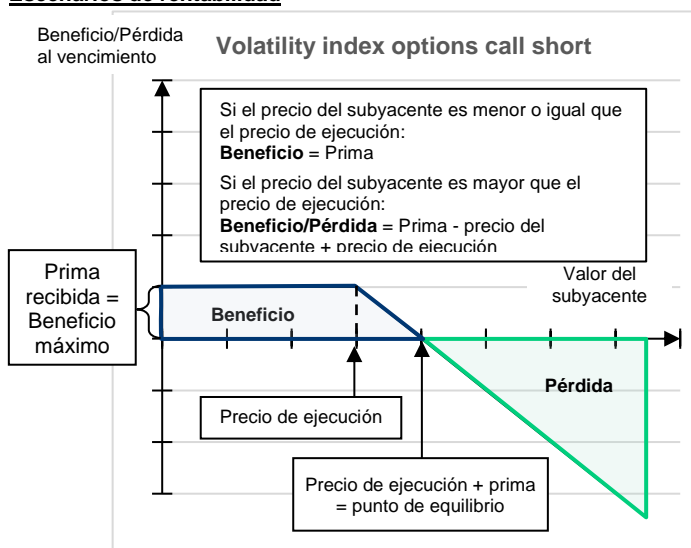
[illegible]

Beneficio/Pérdida al vencimiento

Volatility index options call short

Si el precio del subyacente es menor o igual que el precio de ejecución:
**Beneficio** = Prima

Si el precio del subyacente es mayor que el precio de ejecución:
**Beneficio/Pérdida** = Prima - precio del subyacente + precio de ejecución

Prima recibida = Beneficio máximo

Valor del subyacente

Beneficio

Pérdida

Precio de ejecución

Precio de ejecución + prima = punto de equilibrio